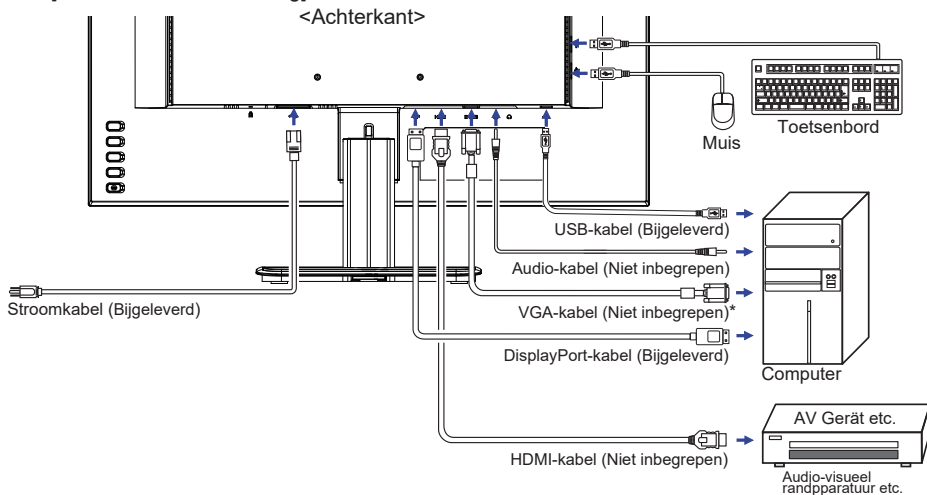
<Achterkant>

Muis

Toetsenbord

USB-kabel (Bijgeleverd)

Audio-kabel (Niet inbegrepen)

Stroomkabel (Bijgeleverd)

VGA-kabel (Niet inbegrepen)*

DisplayPort-kabel (Bijgeleverd)

Computer

AV Gerät etc.

HDMI-kabel (Niet inbegrepen)

Audio-visueel randpparatuur etc.